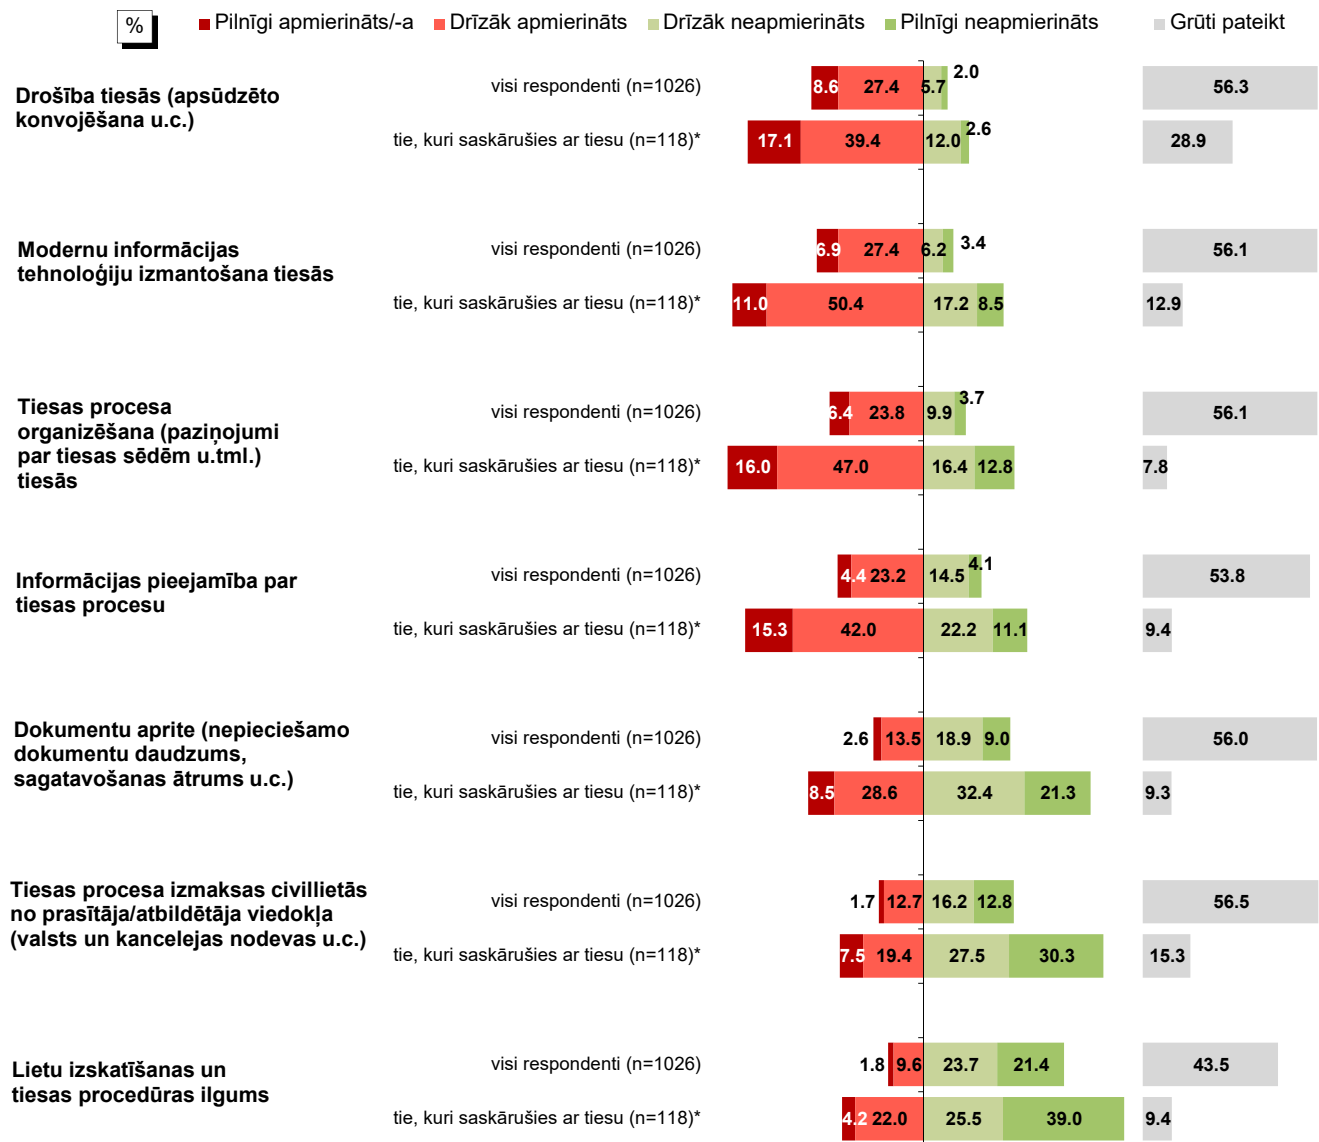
%

Pilnīgi apmierināts/-a   Drīzāk apmierināts   Drīzāk neapmierināts   Pilnīgi neapmierināts   Grūti pateikt

Drošība tiesās (apsūdzēto konvojēšana u.c.)
visi respondenti (n=1026) 8.6 27.4 5.7 2.0 56.3
tie, kuri saskārušies ar tiesu (n=118)* 17.1 39.4 12.0 2.6 28.9

Modernu informācijas tehnoloģiju izmantošana tiesās
visi respondenti (n=1026) 6.9 27.4 6.2 3.4 56.1
tie, kuri saskārušies ar tiesu (n=118)* 11.0 50.4 17.2 8.5 12.9

Tiesas procesa organizēšana (paziņojumi par tiesas sēdēm u.tml.) tiesās
visi respondenti (n=1026) 6.4 23.8 9.9 3.7 56.1
tie, kuri saskārušies ar tiesu (n=118)* 16.0 47.0 16.4 12.8 7.8

Informācijas pieejamība par tiesas procesu
visi respondenti (n=1026) 4.4 23.2 14.5 4.1 53.8
tie, kuri saskārušies ar tiesu (n=118)* 15.3 42.0 22.2 11.1 9.4

Dokumentu aprite (nepieciešamo dokumentu daudzums, sagatavošanas ātrums u.c.)
visi respondenti (n=1026) 2.6 13.5 18.9 9.0 56.0
tie, kuri saskārušies ar tiesu (n=118)* 8.5 28.6 32.4 21.3 9.3

Tiesas procesa izmaksas civillietās no prasītāja/atbildētāja viedokļa (valsts un kancelejas nodevas u.c.)
visi respondenti (n=1026) 1.7 12.7 16.2 12.8 56.5
tie, kuri saskārušies ar tiesu (n=118)* 7.5 19.4 27.5 30.3 15.3

Lietu izskatīšanas un tiesas procedūras ilgums
visi respondenti (n=1026) 1.8 9.6 23.7 21.4 43.5
tie, kuri saskārušies ar tiesu (n=118)* 4.2 22.0 25.5 39.0 9.4